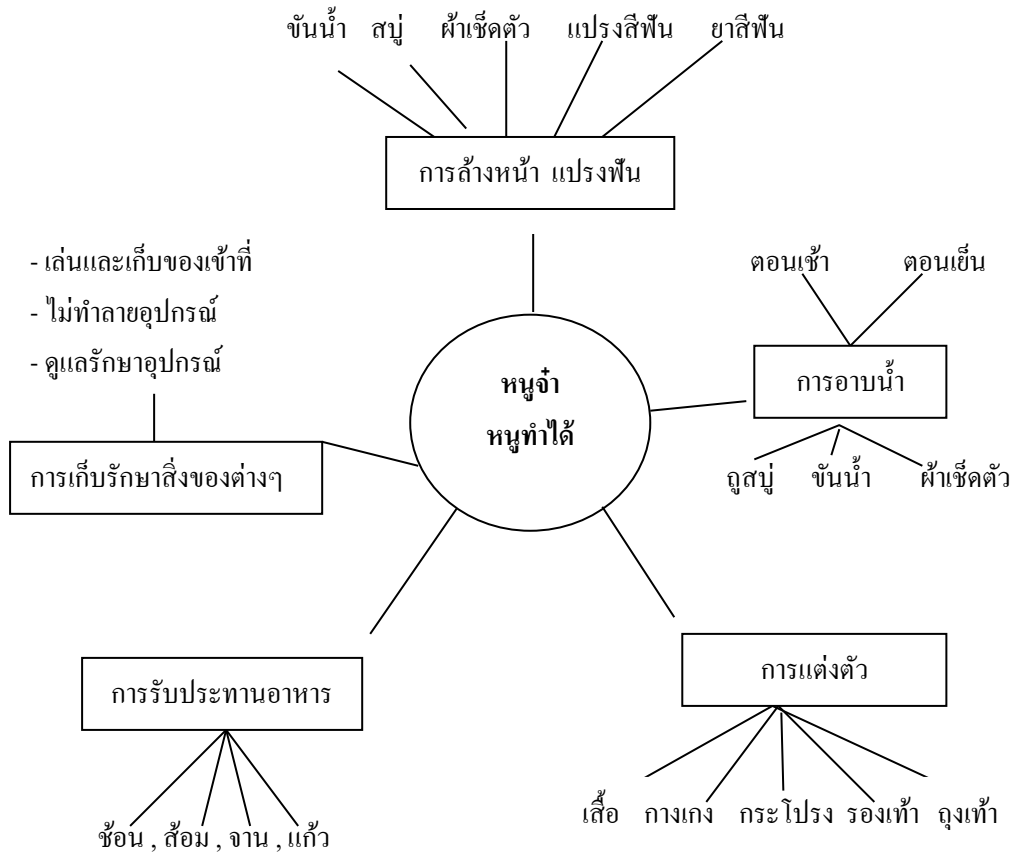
ขันน้ำ สบู่ ผ้าเช็ดตัว แปรงสีฟัน ยาสีฟัน

การล้างหน้า แปรงฟัน

- เล่นและเก็บของเข้าที่
- ไม่ทำลายอุปกรณ์
- ดูแลรักษาอุปกรณ์

ตอนเช้า ตอนเย็น

หนูจ๋า
หนูทำได้

การอาบน้ำ

การเก็บรักษาสิ่งของต่างๆ

ถูสบู่ ขันน้ำ ผ้าเช็ดตัว

การแต่งตัว

การรับประทานอาหาร

เสื้อ กางเกง กระโปรง รองเท้า ถุงเท้า

ช้อน , ส้อม , จาน , แก้ว